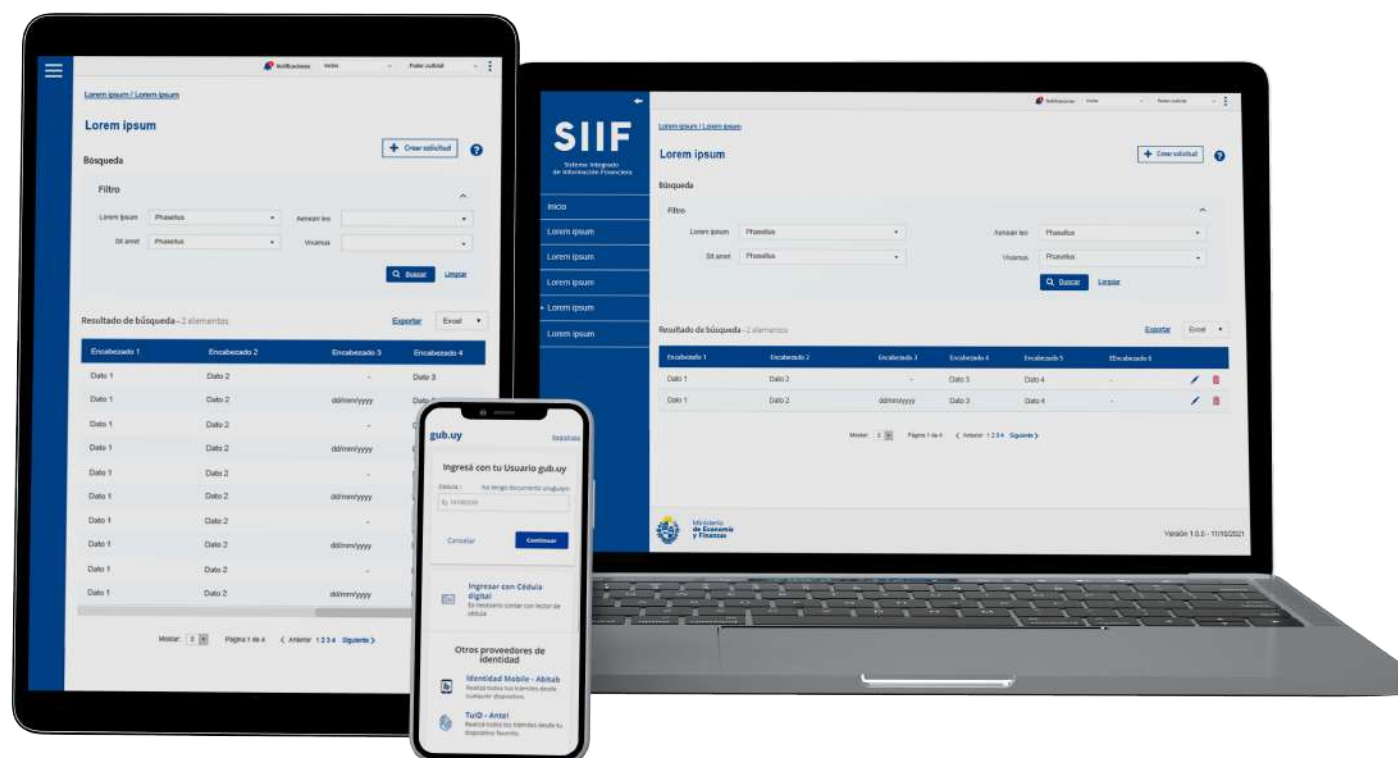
Notificaciones Inicio Poder Judicial

Lorem ipsum / Lorem ipsum

Lorem ipsum

Crear solicitud

Búsqueda

Filtro

Lorem ipsum Phasellus

Aenean leo

Sit amet Phasellus

Vivamus

Buscar Limpiar

Resultado de búsqueda - 2 elementos

Exportar Excel

| Encabezado 1 | Encabezado 2 | Encabezado 3 | Encabezado 4 |
|---|---|---|---|
| Dato 1 | Dato 2 | - | Dato 3 |
| Dato 1 | Dato 2 | dd/mm/yyyy | Dato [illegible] |
| Dato 1 | Dato 2 | - | |
| Dato 1 | Dato 2 | dd/mm/yyyy | |
| Dato 1 | Dato 2 | - | |
| Dato 1 | Dato 2 | dd/mm/yyyy | |
| Dato 1 | Dato 2 | - | |
| Dato 1 | Dato 2 | dd/mm/yyyy | |
| Dato 1 | Dato 2 | - | |
| Dato 1 | Dato 2 | dd/mm/yyyy | |

Mostrar: 5 Página 1 de 4 ‹ Anterior 1 2 3 4 Siguiente ›

gub.uy Registrarse

Ingresá con tu Usuario gub.uy

Cédula: No tengo documento uruguayo

Ej. 12345678

Cancelar Continuar

Ingresar con Cédula digital
Es necesario contar con lector de cédula

Otros proveedores de identidad

Identidad Mobile - Abitab
Realizá todos tus trámites desde cualquier dispositivo.

TuID - Antel
Realizá todos tus trámites desde tu dispositivo favorito.

SIIF
Sistema Integrado de Información Financiera

Inicio
Lorem ipsum
Lorem ipsum
Lorem ipsum
Lorem ipsum
Lorem ipsum

Notificaciones Inicio Poder Judicial

Lorem ipsum / Lorem ipsum

Lorem ipsum

Crear solicitud

Búsqueda

Filtro

Lorem ipsum Phasellus
Aenean leo Phasellus
Sit amet Phasellus
Vivamus Phasellus

Buscar Limpiar

Resultado de búsqueda - 2 elementos

Exportar Excel

| Encabezado 1 | Encabezado 2 | Encabezado 3 | Encabezado 4 | Encabezado 5 | Encabezado 6 |
|---|---|---|---|---|---|
| Dato 1 | Dato 2 | - | Dato 3 | Dato 4 | - |
| Dato 1 | Dato 2 | dd/mm/yyyy | Dato 3 | Dato 4 | - |

Mostrar: 5 Página 1 de 4 ‹ Anterior 1 2 3 4 Siguiente ›

Ministerio de Economía y Finanzas

Versión 1.0.0 - 11/10/2021